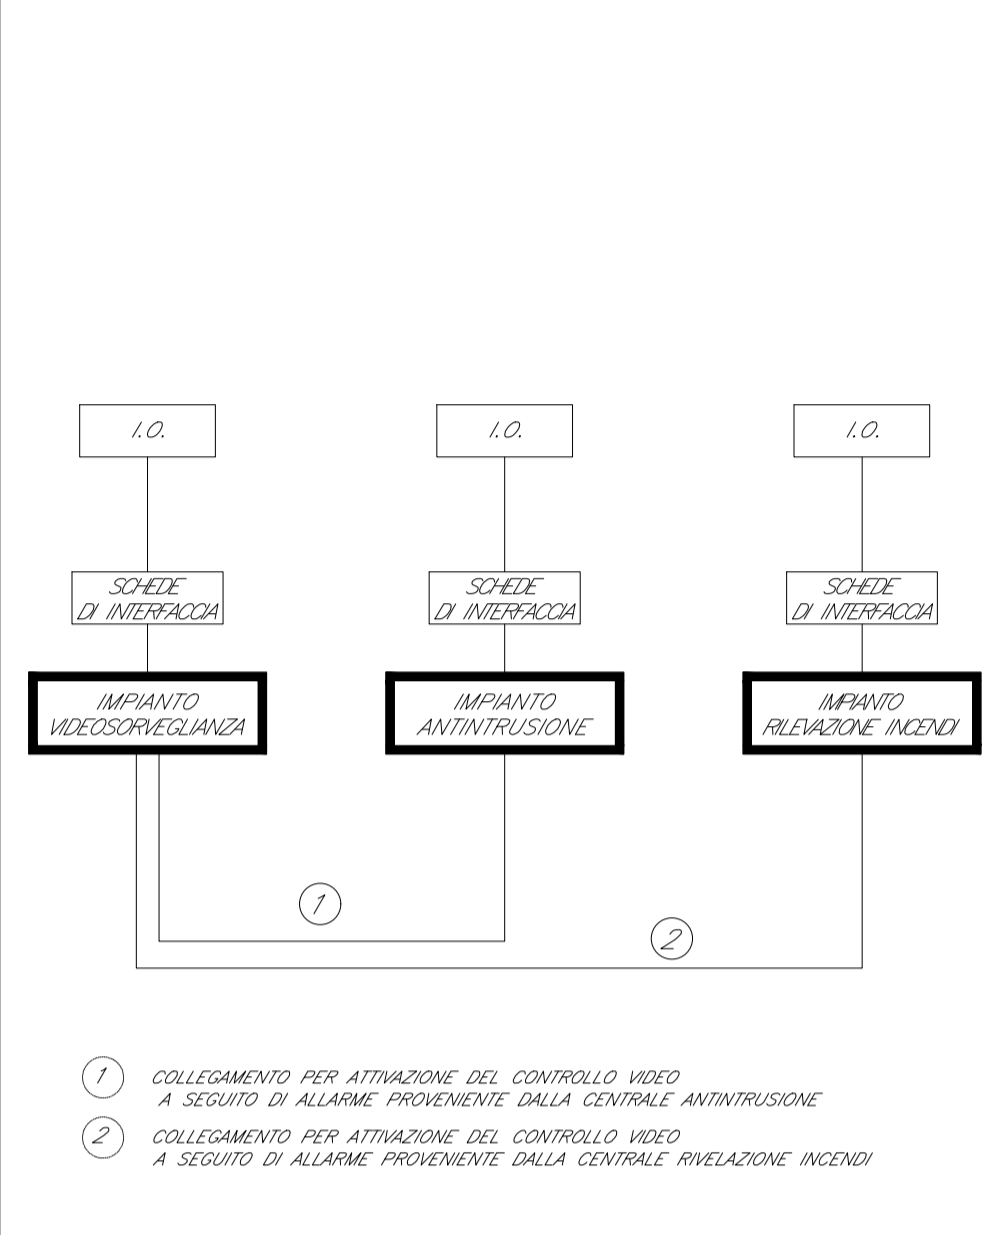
I.O.

I.O.

I.O.

SCHEDE DI INTERFACCIA

SCHEDE DI INTERFACCIA

SCHEDE DI INTERFACCIA

IMPIANTO VIDEOSORVEGLIANZA

IMPIANTO ANTINTRUSIONE

IMPIANTO RILEVAZIONE INCENDI

1

2

1 COLLEGAMENTO PER ATTIVAZIONE DEL CONTROLLO VIDEO A SEGUITO DI ALLARME PROVENIENTE DALLA CENTRALE ANTINTRUSIONE

2 COLLEGAMENTO PER ATTIVAZIONE DEL CONTROLLO VIDEO A SEGUITO DI ALLARME PROVENIENTE DALLA CENTRALE RIVELAZIONE INCENDI